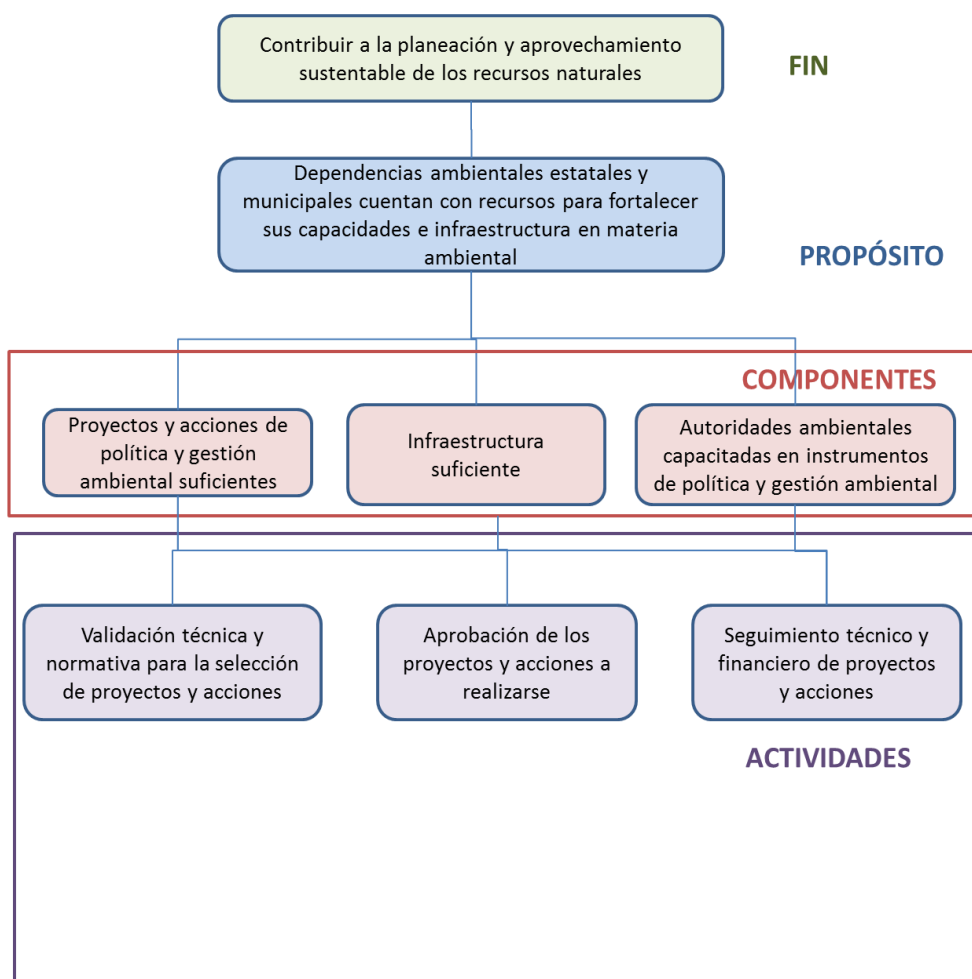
Contribuir a la planeación y aprovechamiento sustentable de los recursos naturales

FIN

Dependencias ambientales estatales y municipales cuentan con recursos para fortalecer sus capacidades e infraestructura en materia ambiental

PROPÓSITO

COMPONENTES

Proyectos y acciones de política y gestión ambiental suficientes

Infraestructura suficiente

Autoridades ambientales capacitadas en instrumentos de política y gestión ambiental

Validación técnica y normativa para la selección de proyectos y acciones

Aprobación de los proyectos y acciones a realizarse

Seguimiento técnico y financiero de proyectos y acciones

ACTIVIDADES